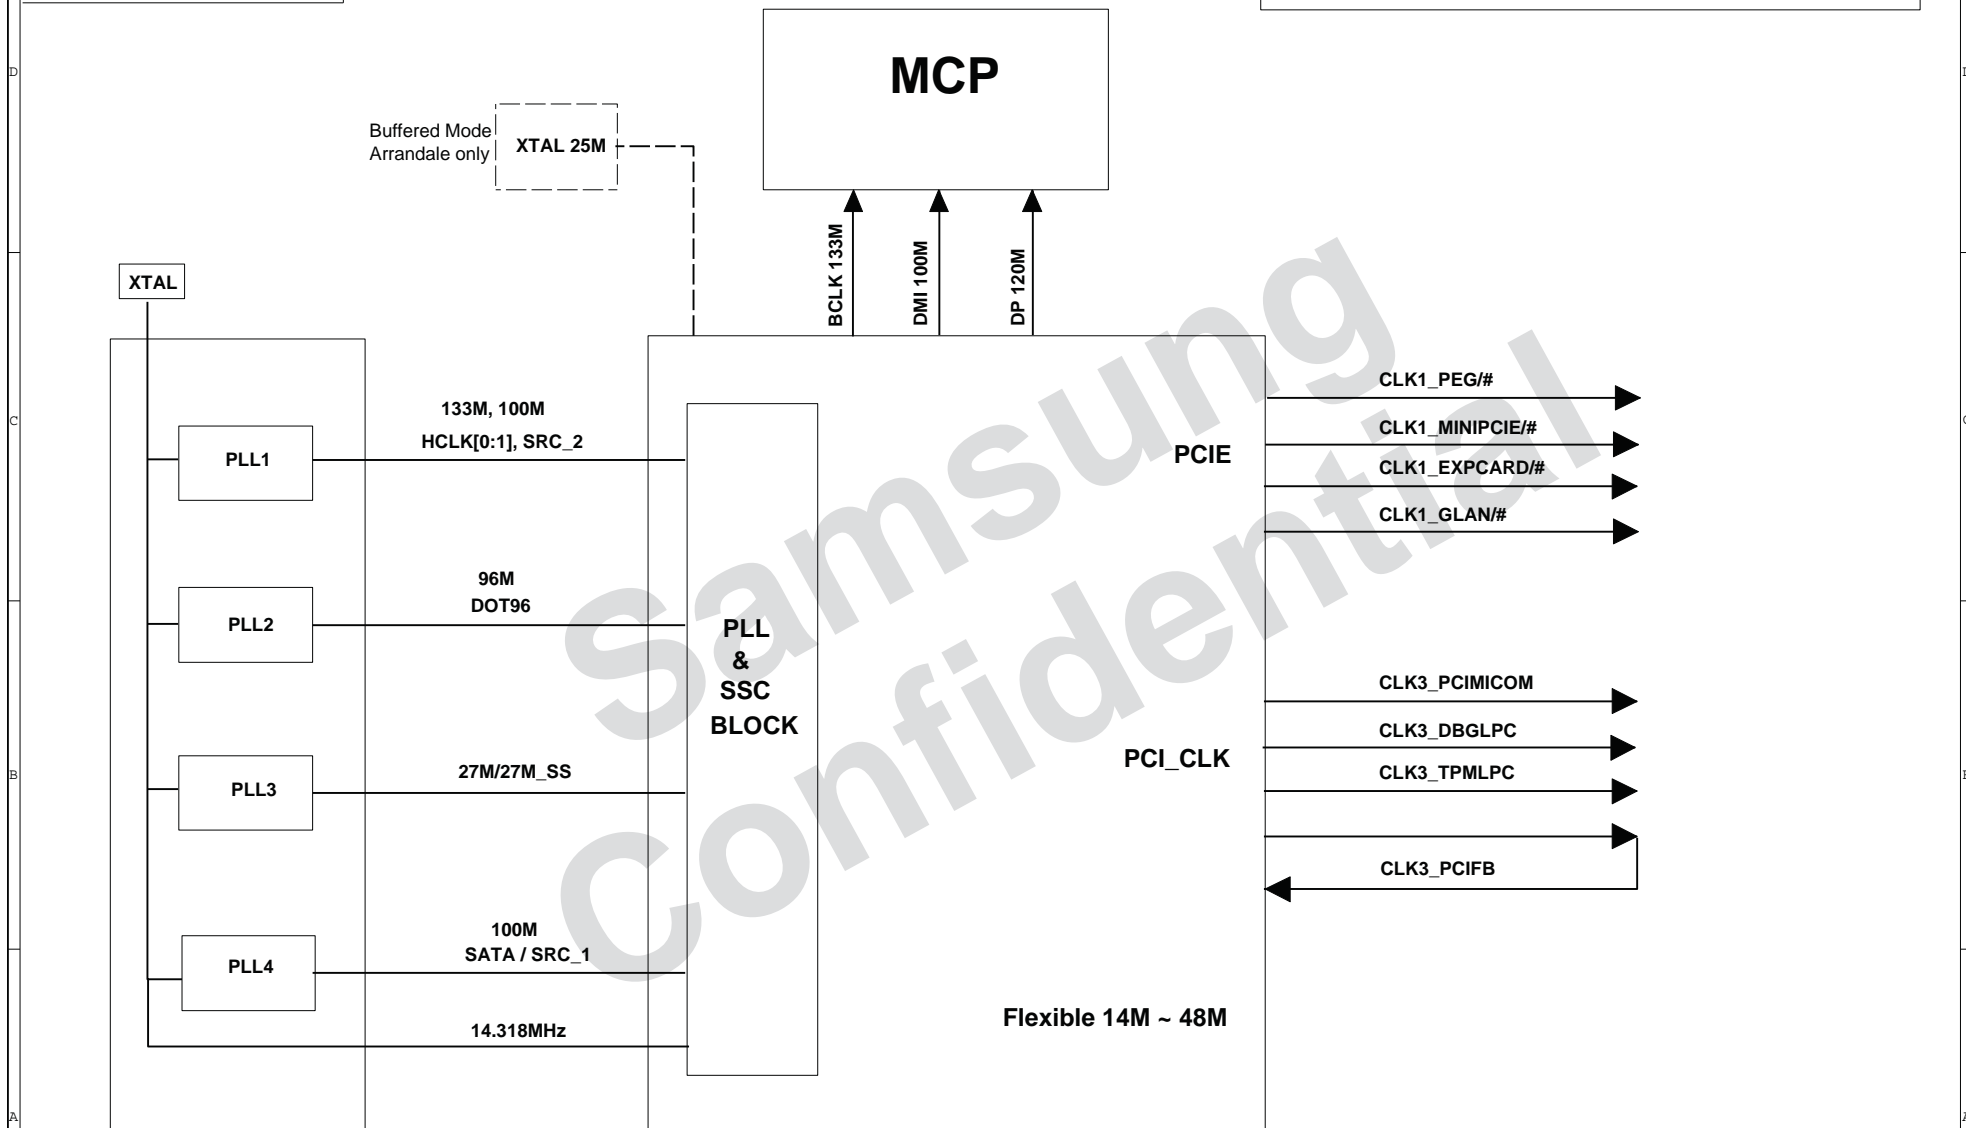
MCP

Buffered Mode
Arrandale only

XTAL 25M

BCLK 133M
DMI 100M
DP 120M

XTAL

Samsung
Confidential

133M, 100M
HCLK[0:1], SRC_2

PLL1

PCIE

CLK1_PEG/#
CLK1_MINIPCIE/#
CLK1_EXPCARD/#
CLK1_GLAN/#

96M
DOT96

PLL2

PLL
&
SSC
BLOCK

CLK3_PCIMICOM
CLK3_DBGLPC
CLK3_TPMLPC

PCI_CLK

27M/27M_SS

PLL3

CLK3_PCIFB

100M
SATA / SRC_1

PLL4

14.318MHz

Flexible 14M ~ 48M

D
C
B
A